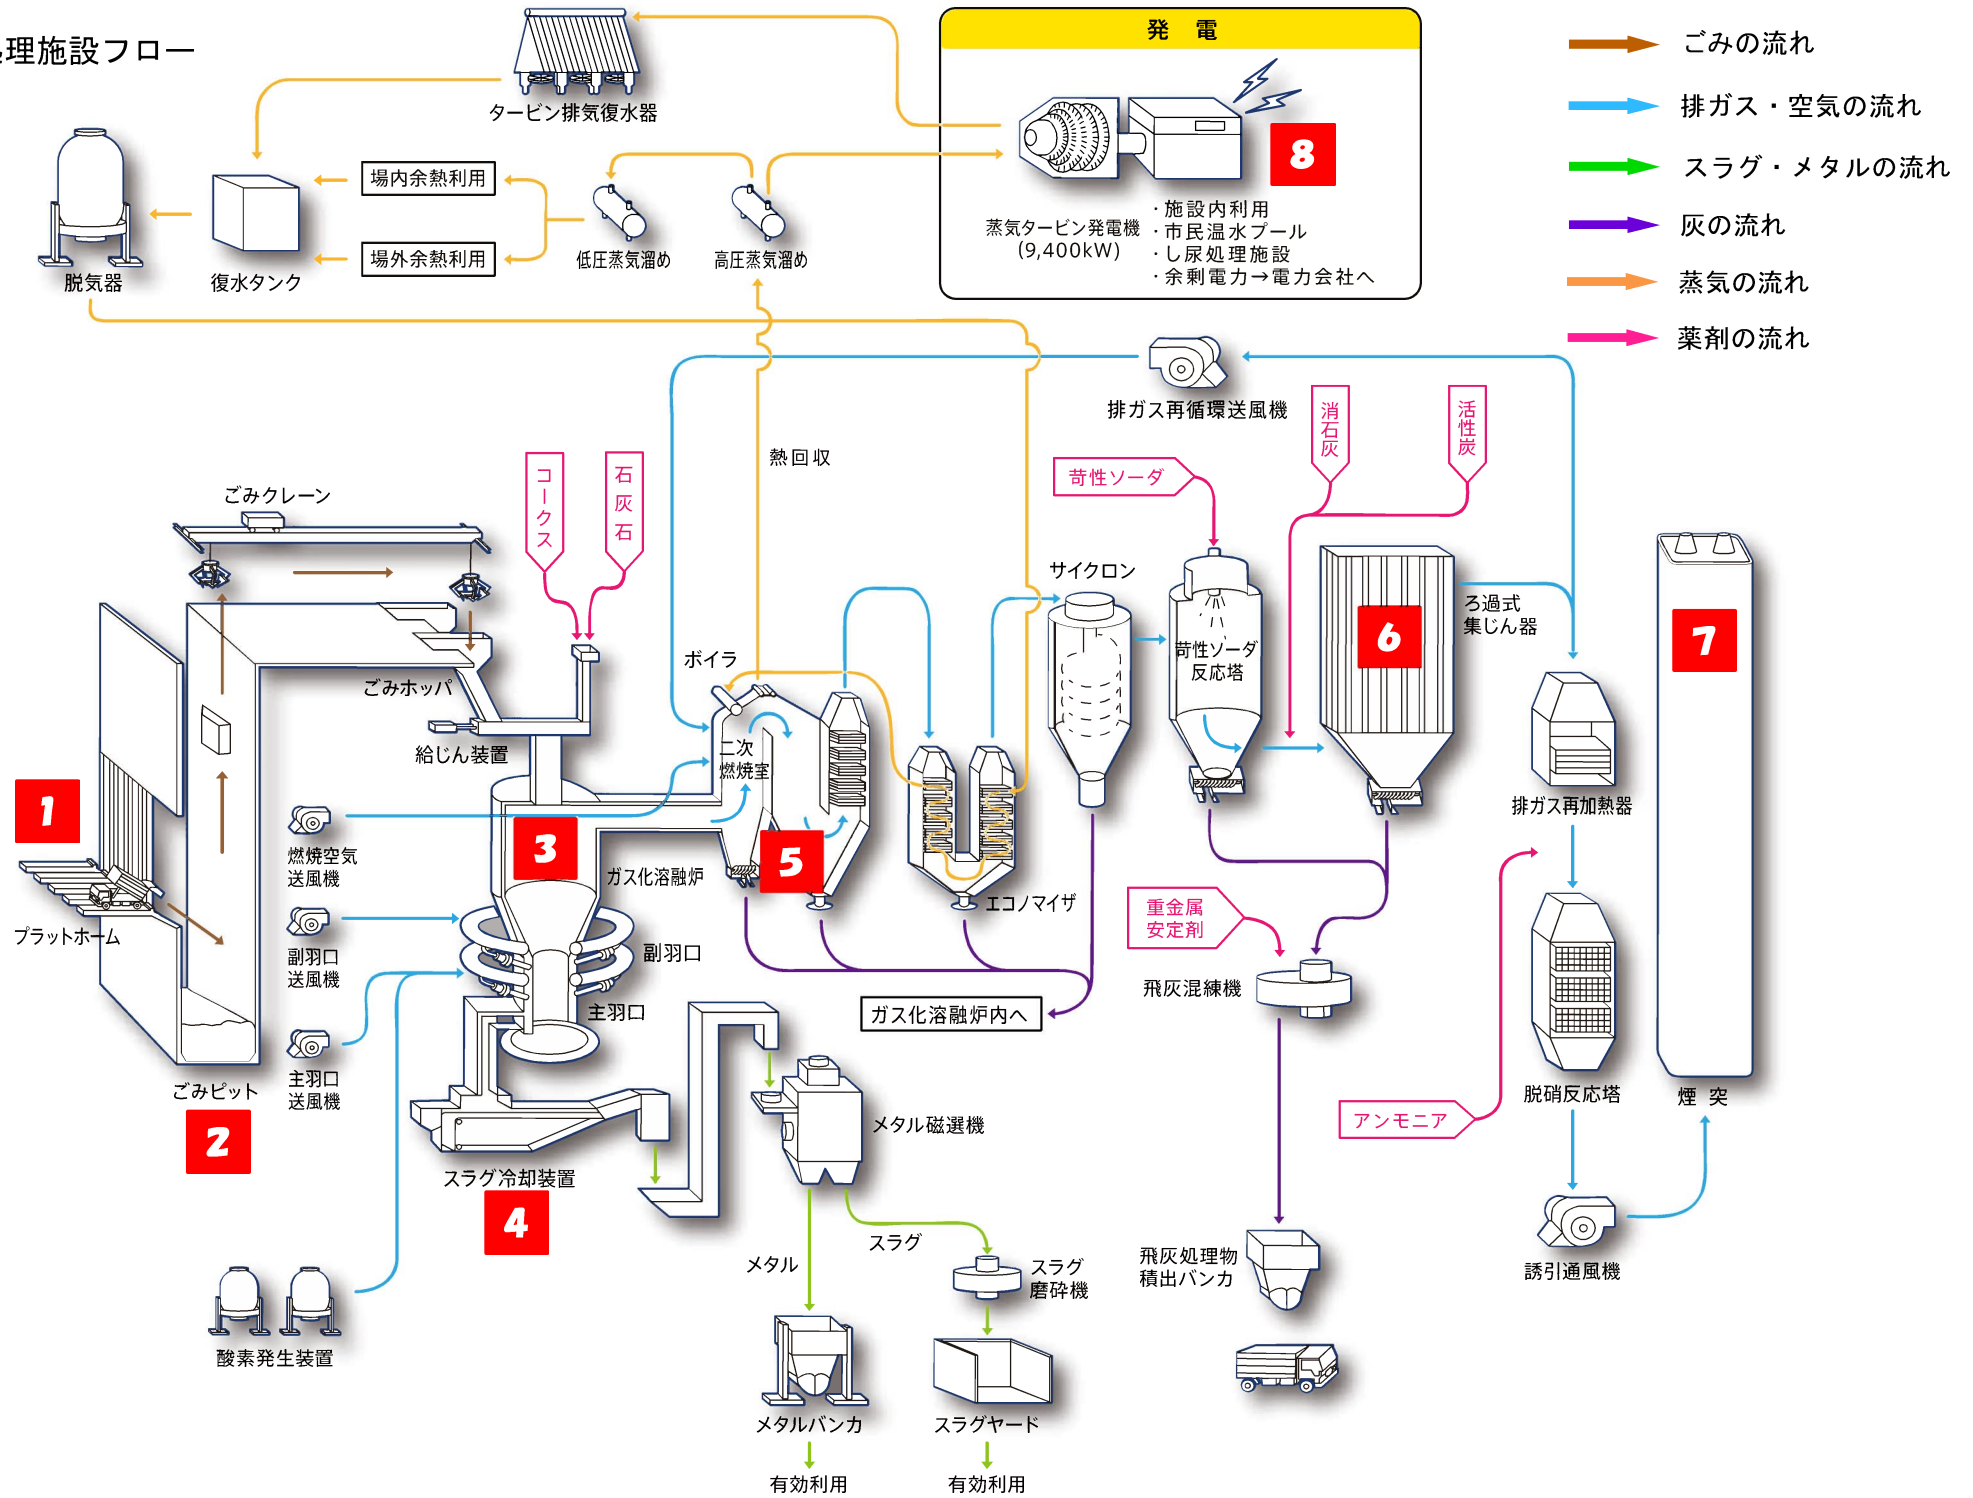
理施設フロー

タービン排気復水器

発 電

8

蒸気タービン発電機
(9,400kW)

・施設内利用
・市民温水プール
・し尿処理施設
・余剰電力→電力会社へ

ごみの流れ
排ガス・空気の流れ
スラグ・メタルの流れ
灰の流れ
蒸気の流れ
薬剤の流れ

場内余熱利用
場外余熱利用
脱気器
復水タンク
低圧蒸気溜め
高圧蒸気溜め

排ガス再循環送風機
消石灰
活性炭
熱回収
苛性ソーダ
ごみクレーン
コークス
石灰石
サイクロン
ボイラ
ごみホッパ
苛性ソーダ反応塔
ろ過式集じん器
6
7
給じん装置
二次燃焼室
1
燃焼空気送風機
3
5
排ガス再加熱器
プラットホーム
ガス化溶融炉
エコノマイザ
副羽口送風機
副羽口
重金属安定剤
飛灰混練機
主羽口
ガス化溶融炉内へ
主羽口送風機
ごみピット
2
メタル磁選機
スラグ冷却装置
4
脱硝反応塔
煙 突
アンモニア
スラグ
メタル
スラグ磨砕機
飛灰処理物積出バンカ
誘引通風機
酸素発生装置
メタルバンカ
スラグヤード
有効利用
有効利用